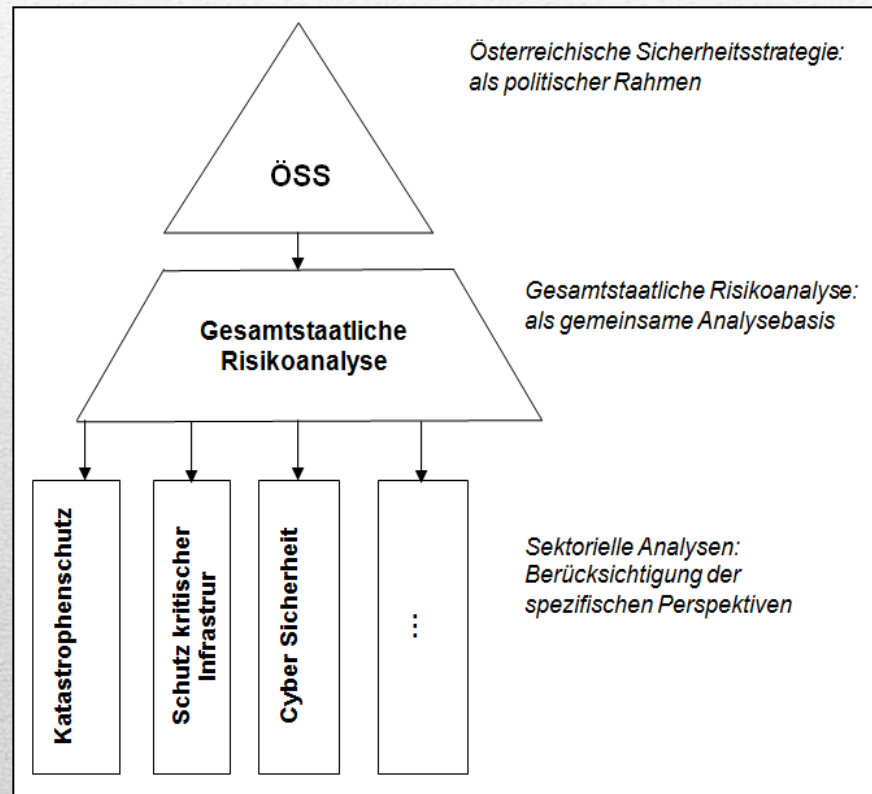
ÖSS

Österreichische Sicherheitsstrategie: als politischer Rahmen

Gesamtstaatliche Risikoanalyse

Gesamtstaatliche Risikoanalyse: als gemeinsame Analysebasis

Katastrophenschutz

Schutz kritischer Infrastrur

Cyber Sicherheit

...

Sektorielle Analysen: Berücksichtigung der spezifischen Perspektiven